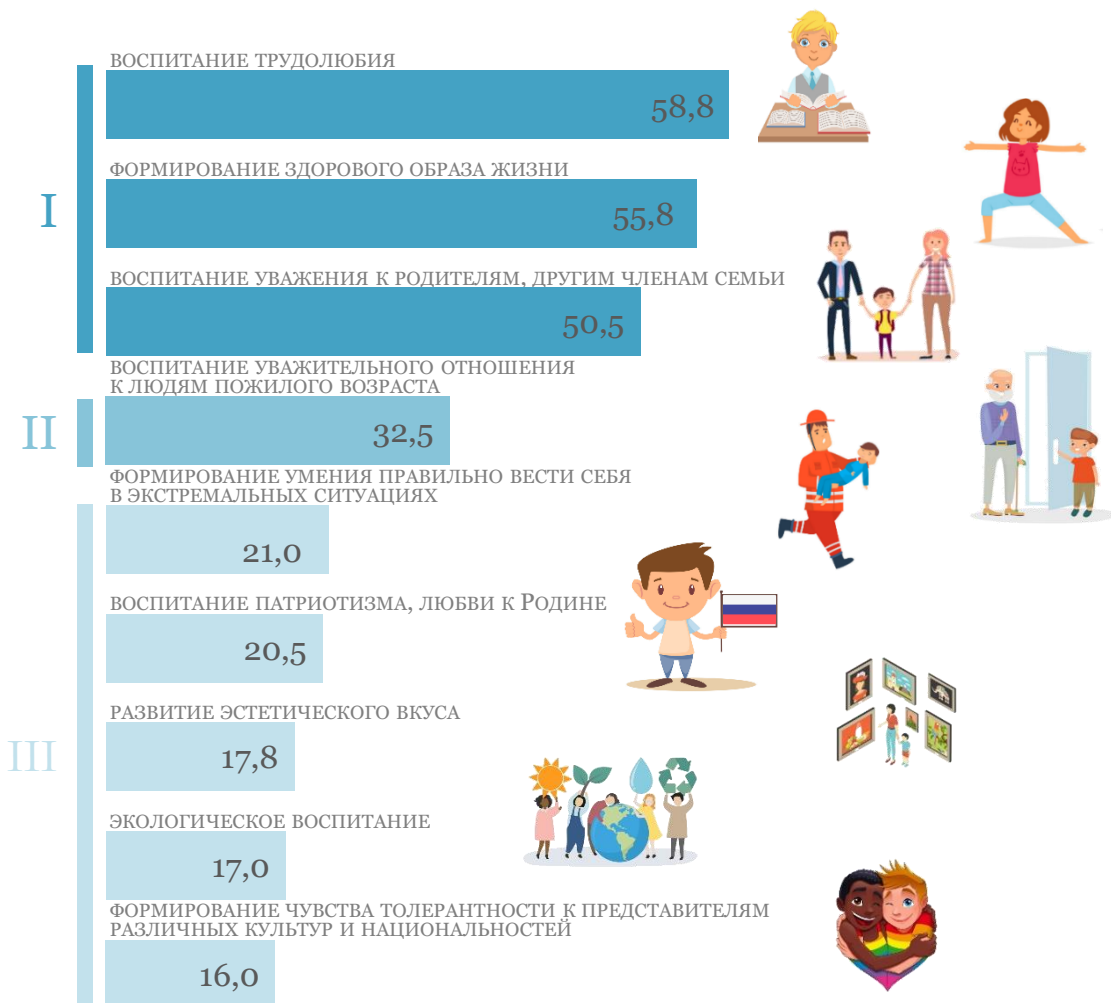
I

ВОСПИТАНИЕ ТРУДОЛЮБИЯ
58,8

ФОРМИРОВАНИЕ ЗДОРОВОГО ОБРАЗА ЖИЗНИ
55,8

ВОСПИТАНИЕ УВАЖЕНИЯ К РОДИТЕЛЯМ, ДРУГИМ ЧЛЕНАМ СЕМЬИ
50,5

II

ВОСПИТАНИЕ УВАЖИТЕЛЬНОГО ОТНОШЕНИЯ К ЛЮДЯМ ПОЖИЛОГО ВОЗРАСТА
32,5

III

ФОРМИРОВАНИЕ УМЕНИЯ ПРАВИЛЬНО ВЕСТИ СЕБЯ В ЭКСТРЕМАЛЬНЫХ СИТУАЦИЯХ
21,0

ВОСПИТАНИЕ ПАТРИОТИЗМА, ЛЮБВИ К Родине
20,5

РАЗВИТИЕ ЭСТЕТИЧЕСКОГО ВКУСА
17,8

ЭКОЛОГИЧЕСКОЕ ВОСПИТАНИЕ
17,0

ФОРМИРОВАНИЕ ЧУВСТВА ТОЛЕРАНТНОСТИ К ПРЕДСТАВИТЕЛЯМ РАЗЛИЧНЫХ КУЛЬТУР И НАЦИОНАЛЬНОСТЕЙ
16,0